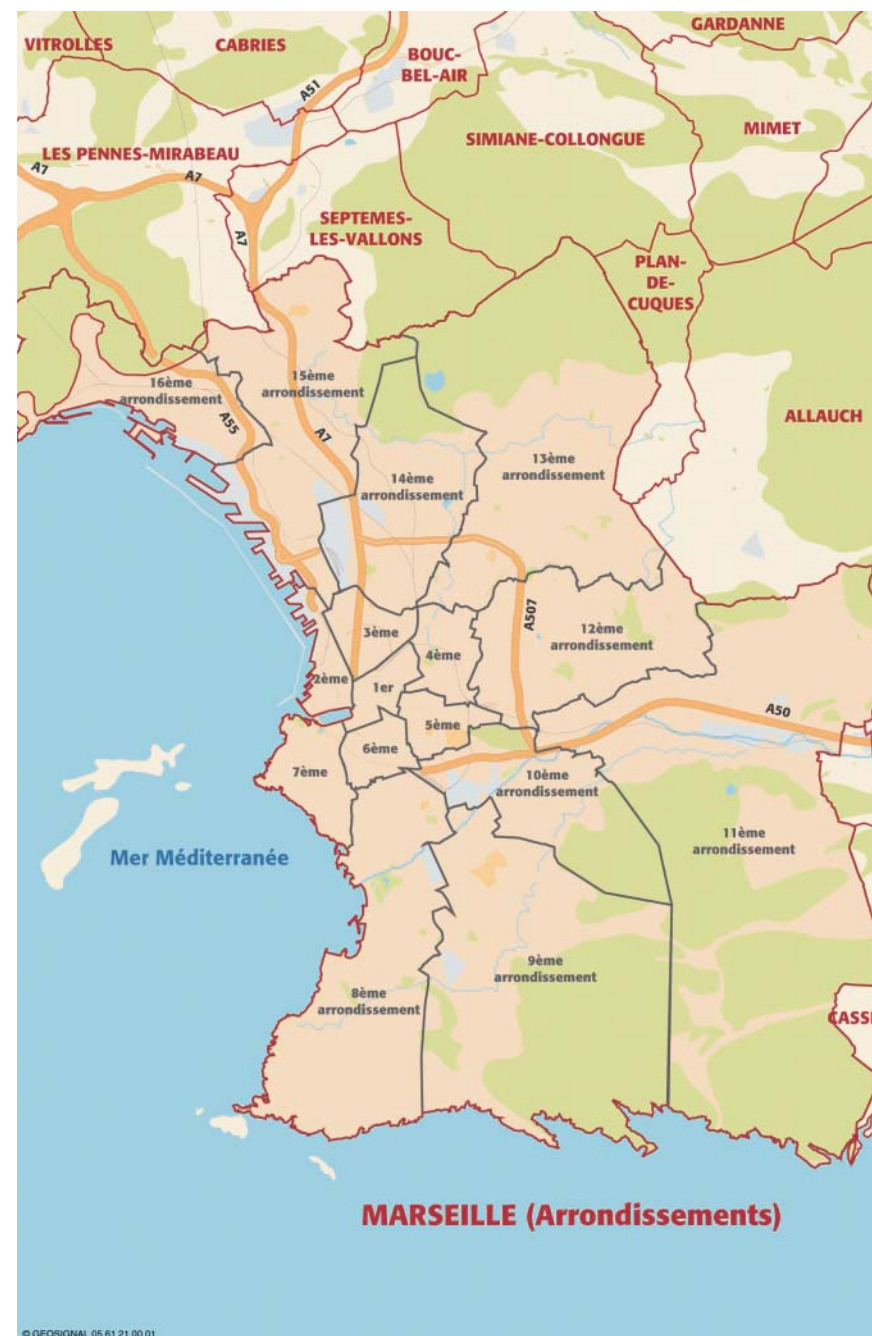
VITROLLES
CABRIES
BOUC-BEL-AIR
GARDANNE
A51
LES PENNES-MIRABEAU
A7
A7
SIMIANE-COLLONGUE
MIMET
A7
SEPTEMES-LES-VALLONS
PLAN-DE-CUQUES
16ème arrondissement
15ème arrondissement
A55
A7
ALLAUCH
14ème arrondissement
13ème arrondissement
3ème
4ème
A507
12ème arrondissement
2ème
1er
5ème
A50
6ème
7ème
10ème arrondissement
11ème arrondissement
Mer Méditerranée
9ème arrondissement
8ème arrondissement
CASS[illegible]
MARSEILLE (Arrondissements)
© GEOSIGNAL 05 61 21 00 01